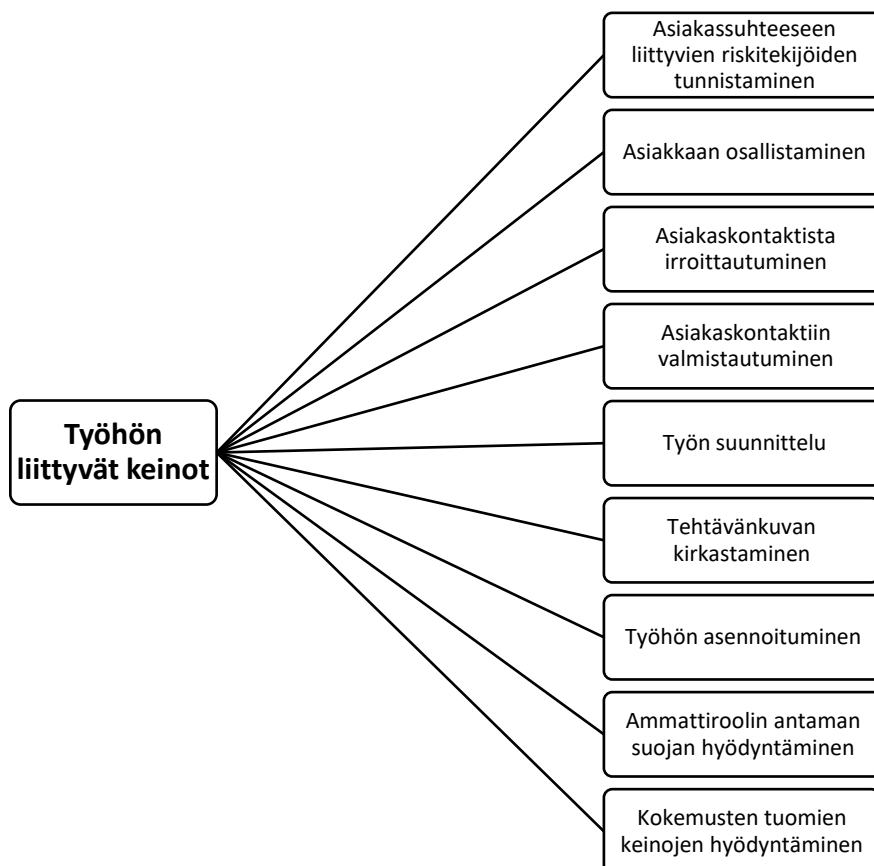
Työhön liittyvät keinot

Asiakassuhteeseen liittyvien riskitekijöiden tunnistaminen

Asiakkaan osallistaminen

Asiakaskontaktista irroittautuminen

Asiakaskontaktiin valmistautuminen

Työn suunnittelu

Tehtävänkuvan kirkastaminen

Työhön asennoituminen

Ammattiroolin antaman suojan hyödyntäminen

Kokemusten tuomien keinojen hyödyntäminen